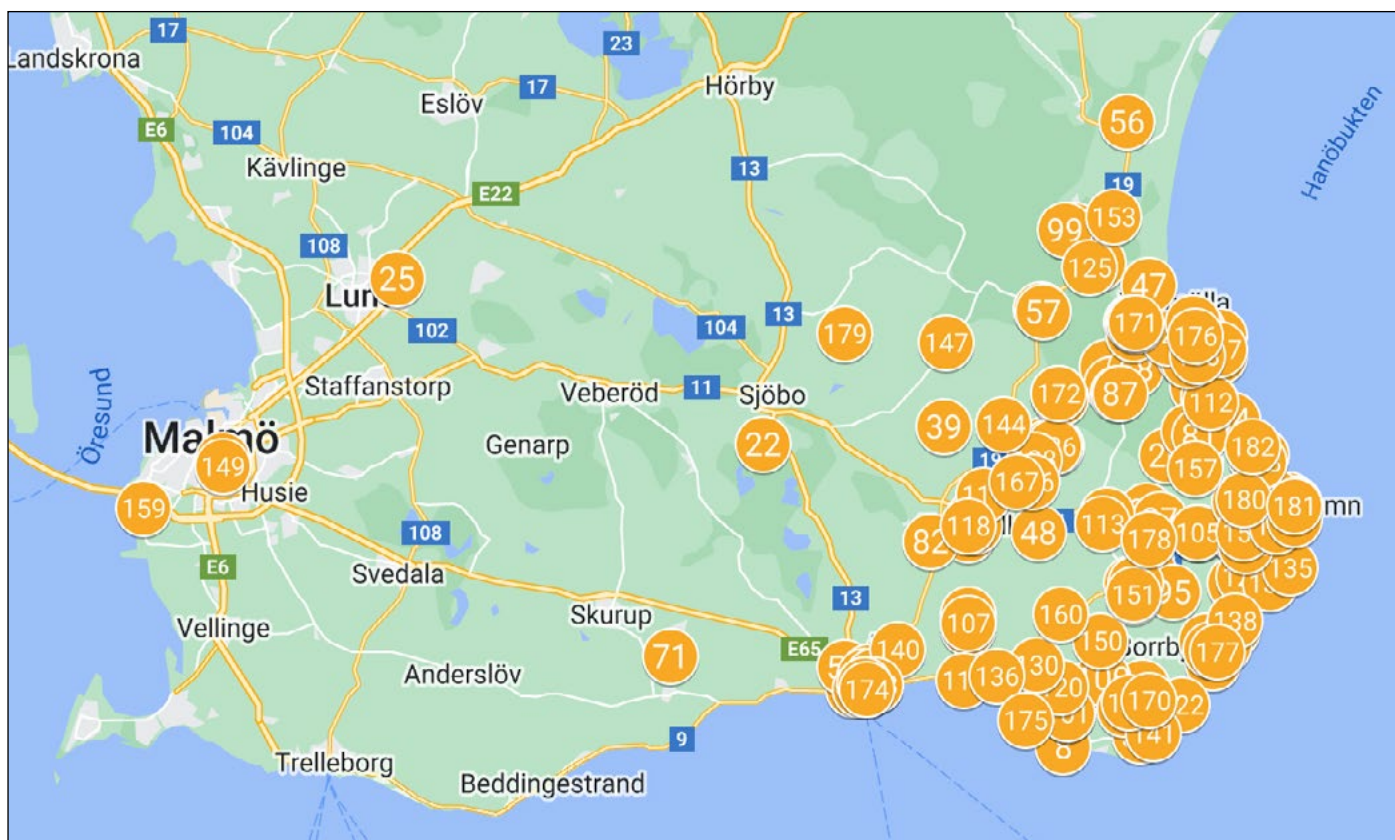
17
23
Landskrona
17
Hörby
Eslöv
E6
104
56
Hanöbukten
Kävlinge
13
E22
19
153
99
108
125
25
47
Lun
57
171
176
102
104
13
179
147
Öresund
Staffanstorp
172
87
Veberöd
11
Sjöbo
112
39
144
Malmö
149
Genarp
22
182
157
Husie
167
159
180
181
mn
118
48
113
178
105
82
108
E6
Svedala
151
135
13
107
160
Vellinge
Skurup
138
E65
140
150
177
71
Anderslöv
174
136
130
170
175
141
9
Trelleborg
8
Beddingestrand